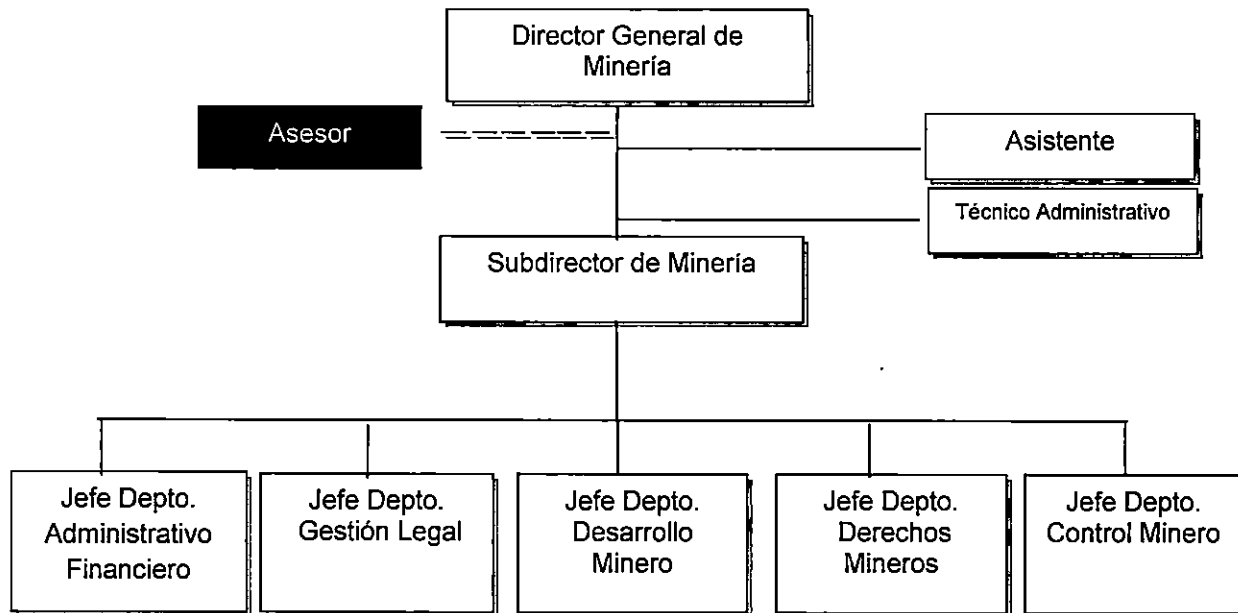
Director General de Minería

Asesor

Asistente

Técnico Administrativo

Subdirector de Minería

Jefe Depto. Administrativo Financiero

Jefe Depto. Gestión Legal

Jefe Depto. Desarrollo Minero

Jefe Depto. Derechos Mineros

Jefe Depto. Control Minero